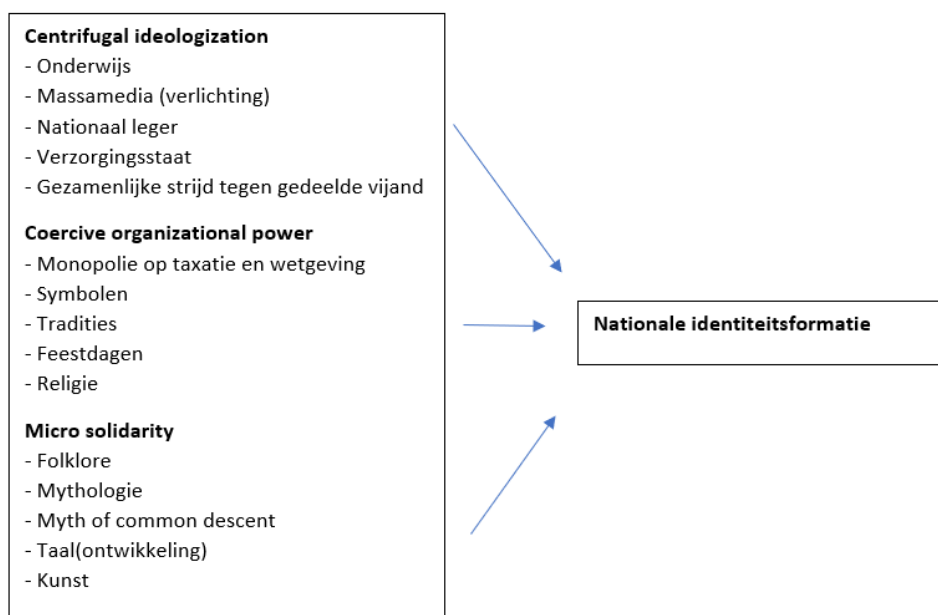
**Centrifugal ideologization**
- Onderwijs
- Massamedia (verlichting)
- Nationaal leger
- Verzorgingsstaat
- Gezamenlijke strijd tegen gedeelde vijand

**Coercive organizational power**
- Monopolie op taxatie en wetgeving
- Symbolen
- Tradities
- Feestdagen
- Religie

**Micro solidarity**
- Folklore
- Mythologie
- Myth of common descent
- Taal(ontwikkeling)
- Kunst

**Nationale identiteitsformatie**